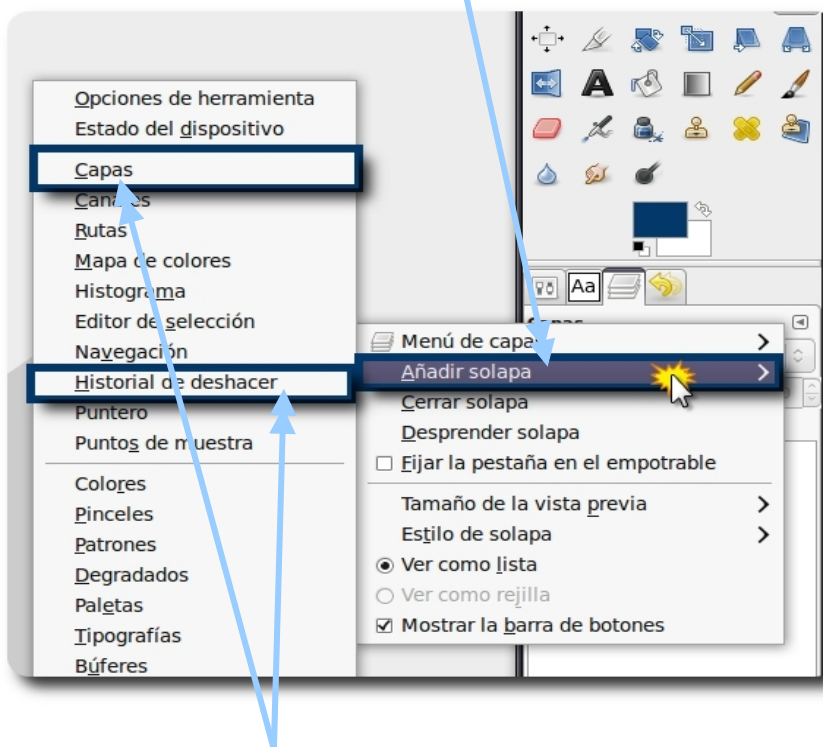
Opciones de herramienta
Estado del dispositivo
Capas
Canales
Rutas
Mapa de colores
Histograma
Editor de selección
Navegación
Historial de deshacer
Puntero
Puntos de muestra
Colores
Pinceles
Patrones
Degradados
Paletas
Tipografías
Búferes

Aa

Menú de capas
Añadir solapa
Cerrar solapa
Desprender solapa
Fijar la pestaña en el empotrable
Tamaño de la vista previa
Estilo de solapa
Ver como lista
Ver como rejilla
Mostrar la barra de botones